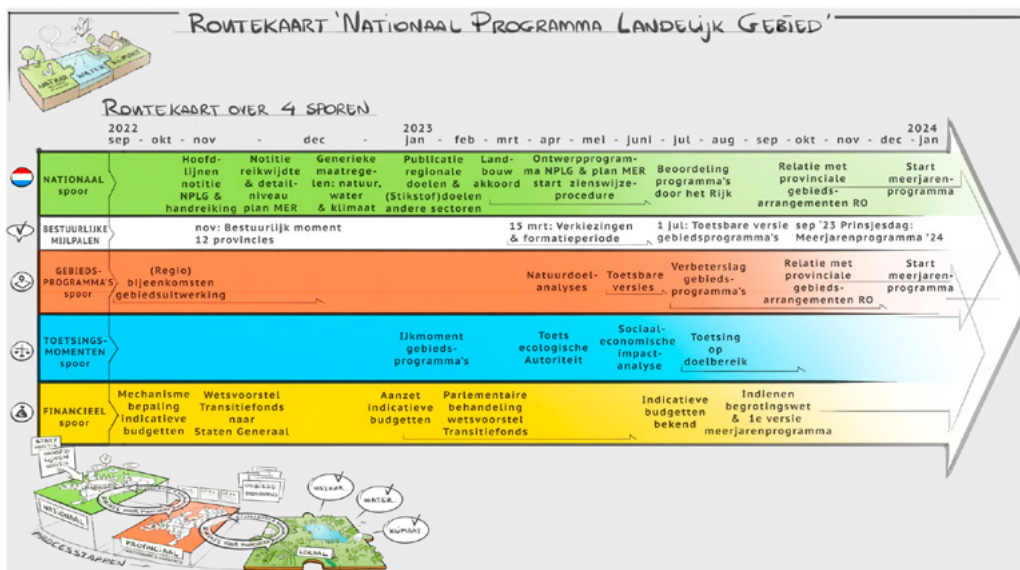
ROUTEKAART 'NATIONAAL PROGRAMMA LANDELIJK GEBIED'

NATUUR WATER KLIMAAT

ROUTEKAART OVER 4 SPOREN

2022
sep - okt - nov - dec -
2023
jan - feb - mrt - apr - mei - juni - jul - aug - sep - okt - nov - dec - jan
2024

NATIONAAL spoor
Hoofdlijnen notitie NPLG & handreiking
Notitie reikwijdte & detailniveau plan MER
Generieke maatregelen: natuur, water & klimaat
Publicatie regionale doelen & (Stikstof)doelen andere sectoren
Landbouw akkoord
Ontwerpprogramma NPLG & plan MER start zienswijzeprocedure
Beoordeling programma's door het Rijk
Relatie met provinciale gebiedsarrangementen RO
Start meerjarenprogramma

BESTUURLIJKE MIJLPALEN
nov: Bestuurlijk moment 12 provincies
15 mrt: Verkiezingen & formatieperiode
1 jul: Toetsbare versie gebiedsprogramma's
sep '23 Prinsjesdag: Meerjarenprogramma '24

GEBIEDSPROGRAMMA'S spoor
(Regio) bijeenkomsten gebiedsuitwerking
Natuurdoelanalyses
Toetsbare versies
Verbeterslag gebiedsprogramma's
Relatie met provinciale gebiedsarrangementen RO
Start meerjarenprogramma

TOETSINGSMOMENTEN spoor
Ijkmoment gebiedsprogramma's
Toets ecologische Autoriteit
Sociaal-economische impact-analyse
Toetsing op doelbereik

FINANCIEEL spoor
Mechanisme bepaling indicatieve budgetten
Wetsvoorstel Transitiefonds naar Staten Generaal
Aanzet indicatieve budgetten
Parlementaire behandeling wetsvoorstel Transitiefonds
Indicatieve budgetten bekend
Indienen begrotingswet & 1e versie meerjarenprogramma

NATIONAAL
PROVINCIAAL
LOKAAL
NATUUR
WATER
KLIMAAT
PROCESSTAPPEN